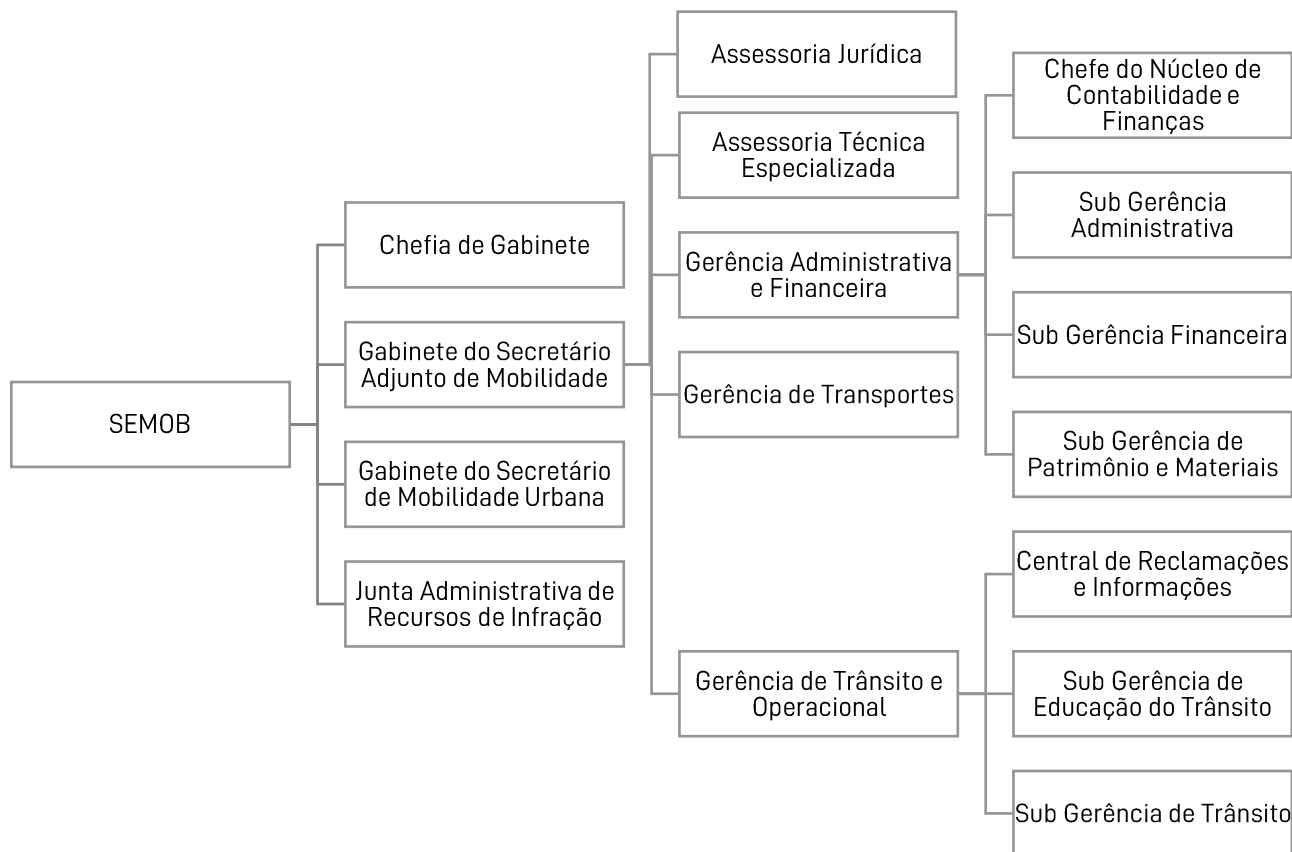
SEMOB

Chefia de Gabinete

Gabinete do Secretário Adjunto de Mobilidade

Gabinete do Secretário de Mobilidade Urbana

Junta Administrativa de Recursos de Infração

Assessoria Jurídica

Assessoria Técnica Especializada

Gerência Administrativa e Financeira

Gerência de Transportes

Gerência de Trânsito e Operacional

Chefe do Núcleo de Contabilidade e Finanças

Sub Gerência Administrativa

Sub Gerência Financeira

Sub Gerência de Patrimônio e Materiais

Central de Reclamações e Informações

Sub Gerência de Educação do Trânsito

Sub Gerência de Trânsito